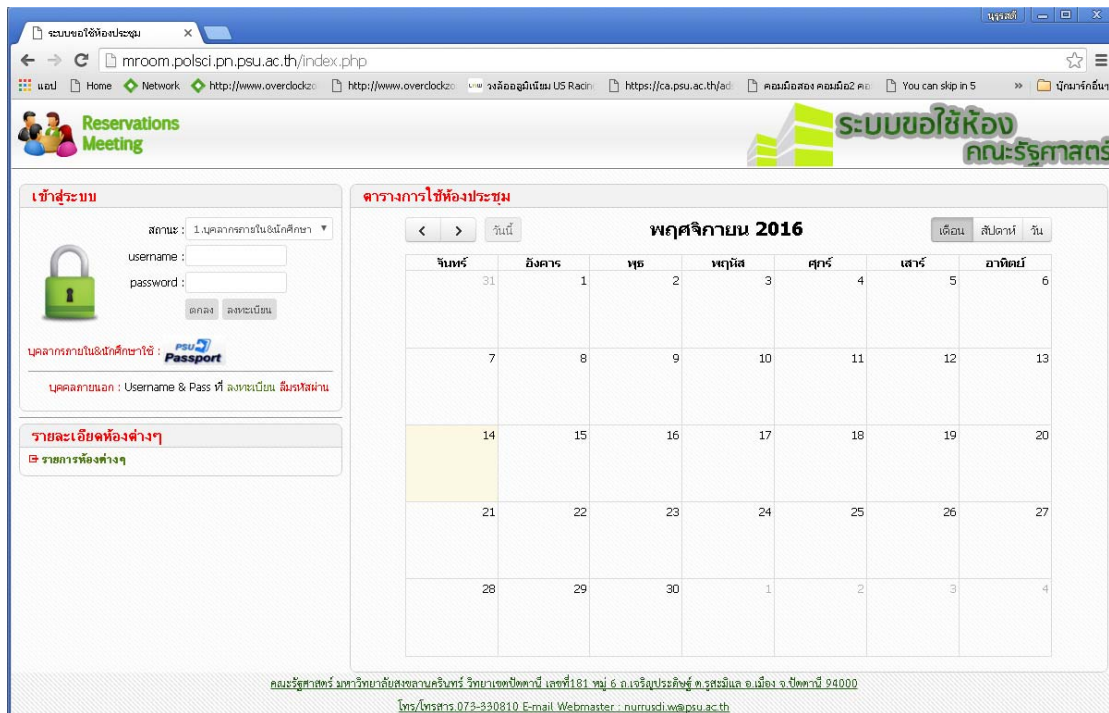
ระบบขอใช้ห้องประชุม ×

นูรสดี

mroom.polsci.pn.psu.ac.th/index.php

แอป Home Network http://www.overclockzo http://www.overclockzo วงล้ออลูมิเนียม US Racin https://ca.psu.ac.th/adı คอมมือสอง คอมมือ2 คอ You can skip in 5 » บุ๊กมาร์กอื่นๆ

Reservations Meeting

ระบบขอใช้ห้อง คณะรัฐศาสตร์

เข้าสู่ระบบ

สถานะ : 1.บุคลากรภายใน&นักศึกษา

username :

password :

ตกลง ลงทะเบียน

บุคลากรภายใน&นักศึกษาใช้ : PSU Passport

บุคคลภายนอก : Username & Pass ที่ ลงทะเบียน ลืมรหัสผ่าน

รายละเอียดห้องต่างๆ

รายการห้องต่างๆ

ตารางการใช้ห้องประชุม

< > วันนี้

พฤศจิกายน 2016

เดือน สัปดาห์ วัน

| จันทร์ | อังคาร | พุธ | พฤหัส | ศุกร์ | เสาร์ | อาทิตย์ |
|---|---|---|---|---|---|---|
| 31 | 1 | 2 | 3 | 4 | 5 | 6 |
| 7 | 8 | 9 | 10 | 11 | 12 | 13 |
| 14 | 15 | 16 | 17 | 18 | 19 | 20 |
| 21 | 22 | 23 | 24 | 25 | 26 | 27 |
| 28 | 29 | 30 | 1 | 2 | 3 | 4 |

คณะรัฐศาสตร์ มหาวิทยาลัยสงขลานครินทร์ วิทยาเขตปัตตานี เลขที่181 หมู่ 6 ถ.เจริญประดิษฐ์ ต.รูสะมิแล อ.เมือง จ.ปัตตานี 94000

โทร/โทรสาร.073-330810 E-mail Webmaster : nurrusdi.w@psu.ac.th